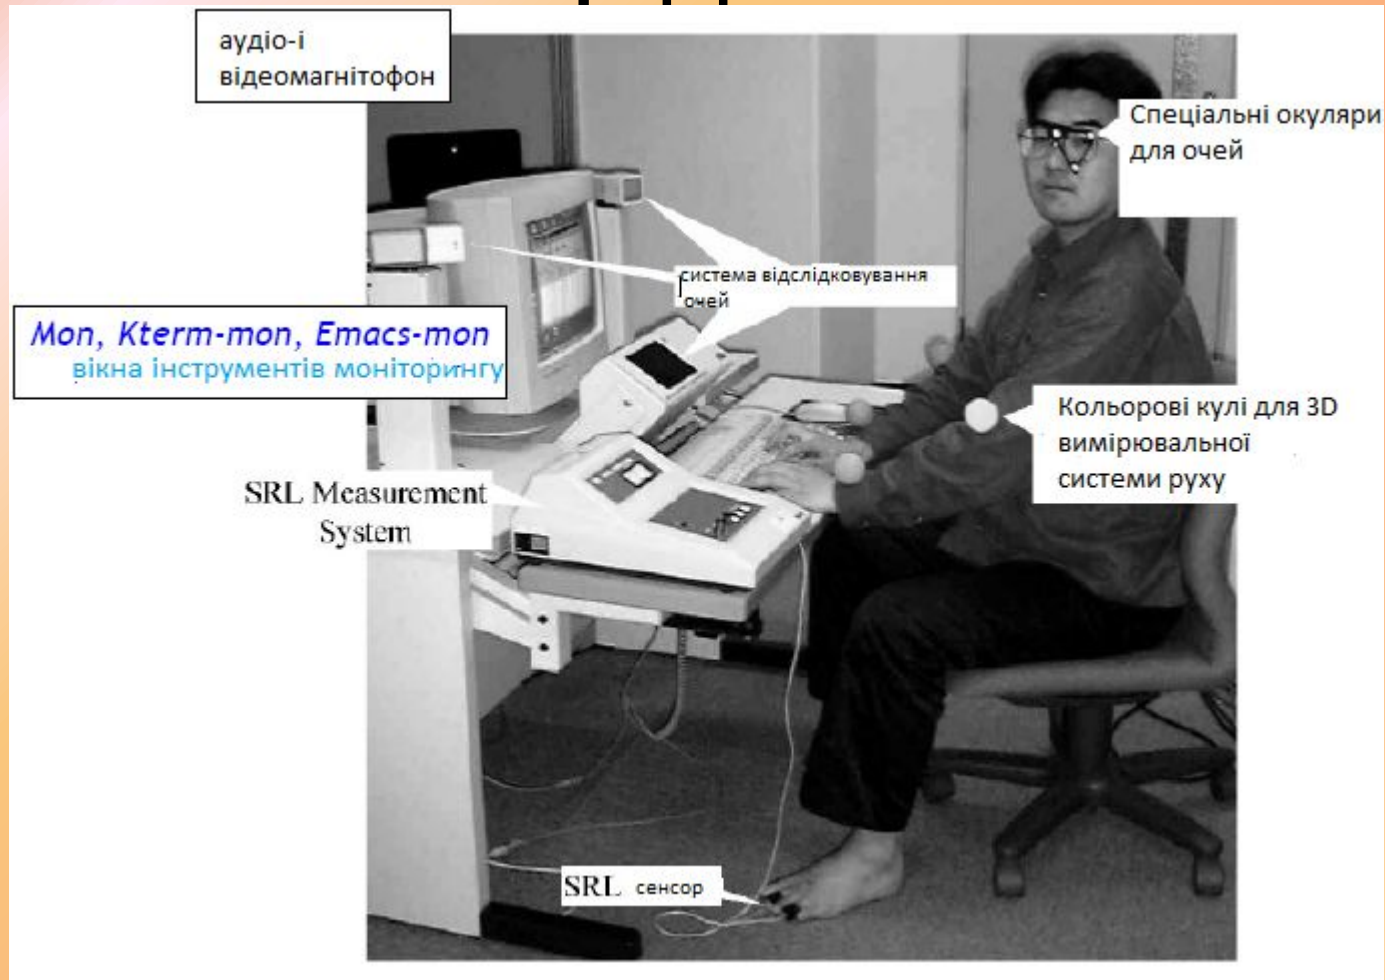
аудіо-і відеомагнітофон

Спеціальні окуляри для очей

система відслідковування очей

Mon, Kterm-mon, Emacs-mon
вікна інструментів моніторингу

Кольорові кулі для 3D вимірювальної системи руху

SRL Measurement System

SRL сенсор